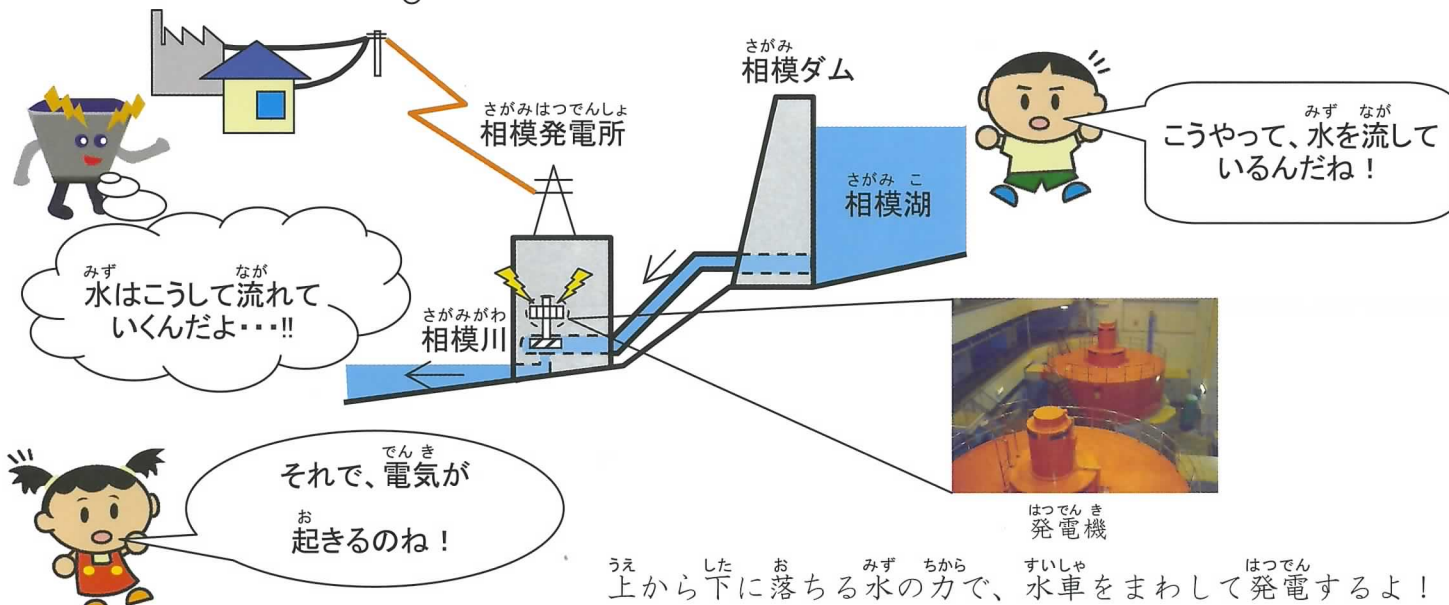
さがみ
相模ダム

さがみはつでんしょ
相模発電所

みず　なが
こうやって、水を流しているんだね！

さがみ　こ
相模湖

みず　なが
水はこうして流れていくんだよ・・・!!

さがみがわ
相模川

でんき
それで、電気が
お
起きるのね！

はつでんき
発電機

うえ　した　お　みず　ちから　すいしゃ　はつでん
上から下に落ちる水の力で、水車をまわして発電するよ！